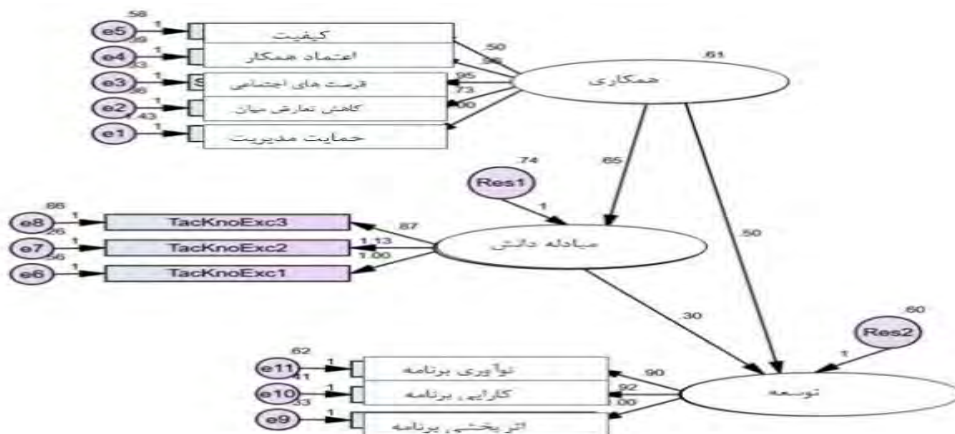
.58
e5
1
کیفیت
.69
e4
1
اعتماد همکار
.53
e3
1
فرصت های اجتماعی
.56
e2
1
کاهش تعارض میان
.43
e1
1
حمایت مدیریت
.50
.56
.85
.73
1.00
.61
همکاری
.65
.50
.74
Res1
1
.86
e8
1
TacKnoExc3
.26
e7
1
TacKnoExc2
.56
e6
1
TacKnoExc1
.87
1.13
1.00
مبادله دانش
.30
.60
Res2
1
.62
e11
1
نوآوری برنامه
.41
e10
1
کارایی برنامه
.33
e9
1
اثربخشی برنامه
.90
.92
1.00
توسعه